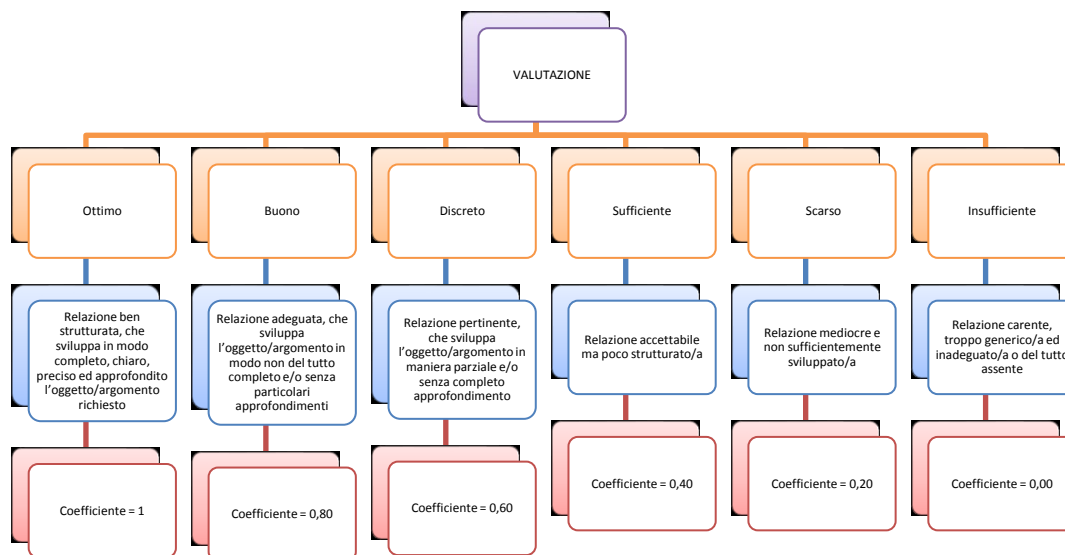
VALUTAZIONE

Ottimo

Relazione ben strutturata, che sviluppa in modo completo, chiaro, preciso ed approfondito l'oggetto/argomento richiesto

Coefficiente = 1

Buono

Relazione adeguata, che sviluppa l'oggetto/argomento in modo non del tutto completo e/o senza particolari approfondimenti

Coefficiente = 0,80

Discreto

Relazione pertinente, che sviluppa l'oggetto/argomento in maniera parziale e/o senza completo approfondimento

Coefficiente = 0,60

Sufficiente

Relazione accettabile ma poco strutturato/a

Coefficiente = 0,40

Scarso

Relazione mediocre e non sufficientemente sviluppato/a

Coefficiente = 0,20

Insufficiente

Relazione carente, troppo generico/a ed inadeguato/a o del tutto assente

Coefficiente = 0,00